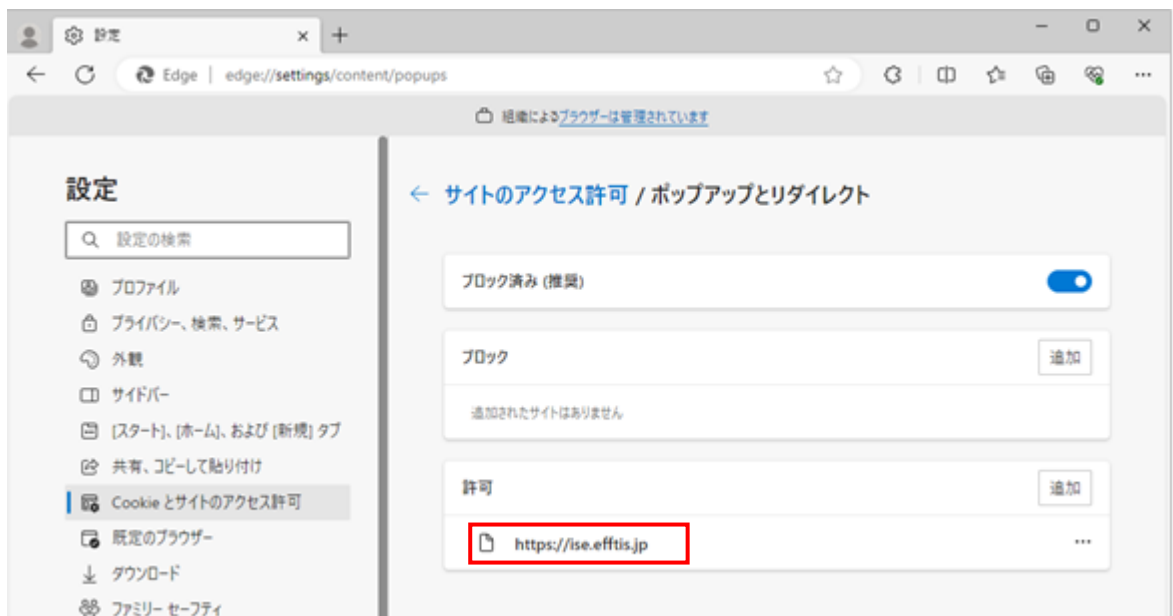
設定

Edge | edge://settings/content/popups

組織によるブラウザーは管理されています

設定

設定の検索

プロファイル
プライバシー、検索、サービス
外観
サイドバー
[スタート]、[ホーム]、および [新規] タブ
共有、コピーして貼り付け
Cookie とサイトのアクセス許可
既定のブラウザー
ダウンロード
ファミリー セーフティ

← サイトのアクセス許可 / ポップアップとリダイレクト

ブロック済み (推奨)

ブロック
追加
追加されたサイトはありません

許可
追加
https://ise.efftis.jp
...